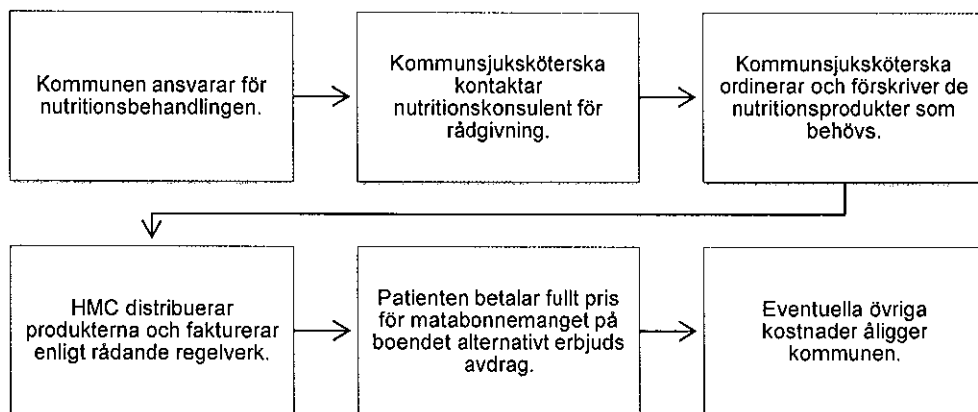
Kommunen ansvarar för nutritionsbehandlingen.

Kommunsjuksköterska kontaktar nutritionskonsulent för rådgivning.

Kommunsjuksköterska ordinerar och förskriver de nutritionsprodukter som behövs.

HMC distribuerar produkterna och fakturerar enligt rådande regelverk.

Patienten betalar fullt pris för matabonnemanget på boendet alternativt erbjuds avdrag.

Eventuella övriga kostnader åligger kommunen.